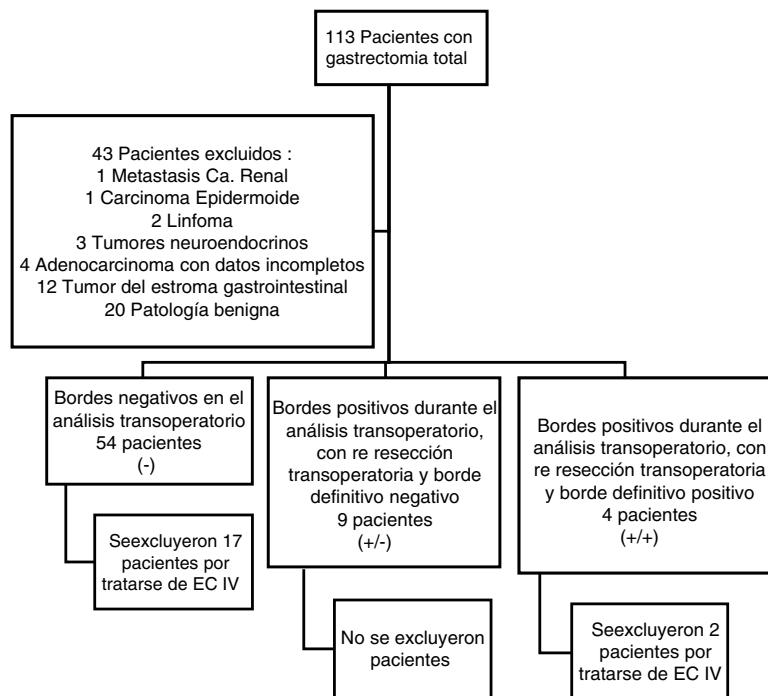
113 Pacientes con gastrectomia total

43 Pacientes excluidos :
1 Metastasis Ca. Renal
1 Carcinoma Epidermoide
2 Linfoma
3 Tumores neuroendocrinos
4 Adenocarcinoma con datos incompletos
12 Tumor del estroma gastrointestinal
20 Patología benigna

Bordes negativos en el análisis transoperatorio
54 pacientes
(-)

Seexcluyeron 17 pacientes por tratarse de EC IV

Bordes positivos durante el análisis transoperatorio, con re resección transoperatoria y borde definitivo negativo
9 pacientes
(+/-)

No se excluyeron pacientes

Bordes positivos durante el análisis transoperatorio, con re resección transoperatoria y borde definitivo positivo
4 pacientes
(+/+)

Seexcluyeron 2 pacientes por tratarse de EC IV